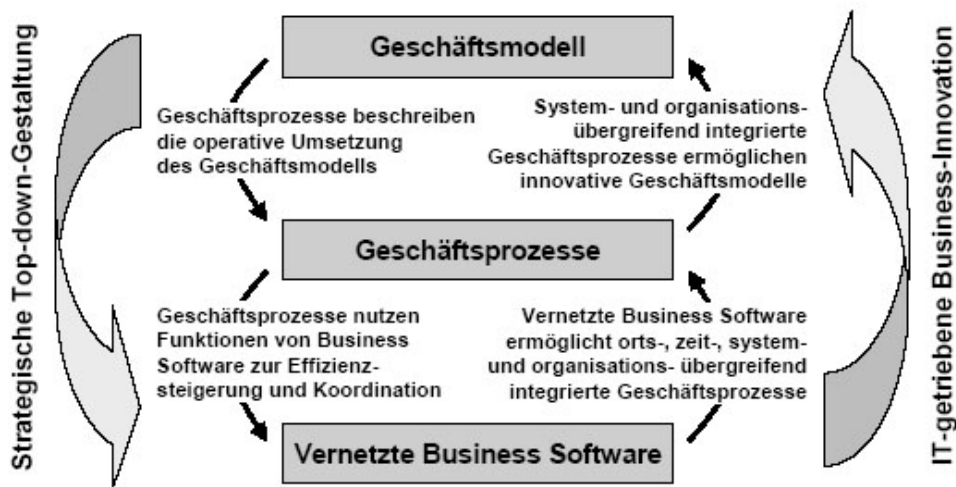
Strategische Top-down-Gestaltung

Geschäftsmodell

Geschäftsprozesse beschreiben die operative Umsetzung des Geschäftsmodells

System- und organisationsübergreifend integrierte Geschäftsprozesse ermöglichen innovative Geschäftsmodelle

Geschäftsprozesse

Geschäftsprozesse nutzen Funktionen von Business Software zur Effizienzsteigerung und Koordination

Vernetzte Business Software ermöglicht orts-, zeit-, system- und organisations- übergreifend integrierte Geschäftsprozesse

Vernetzte Business Software

IT-getriebene Business-Innovation